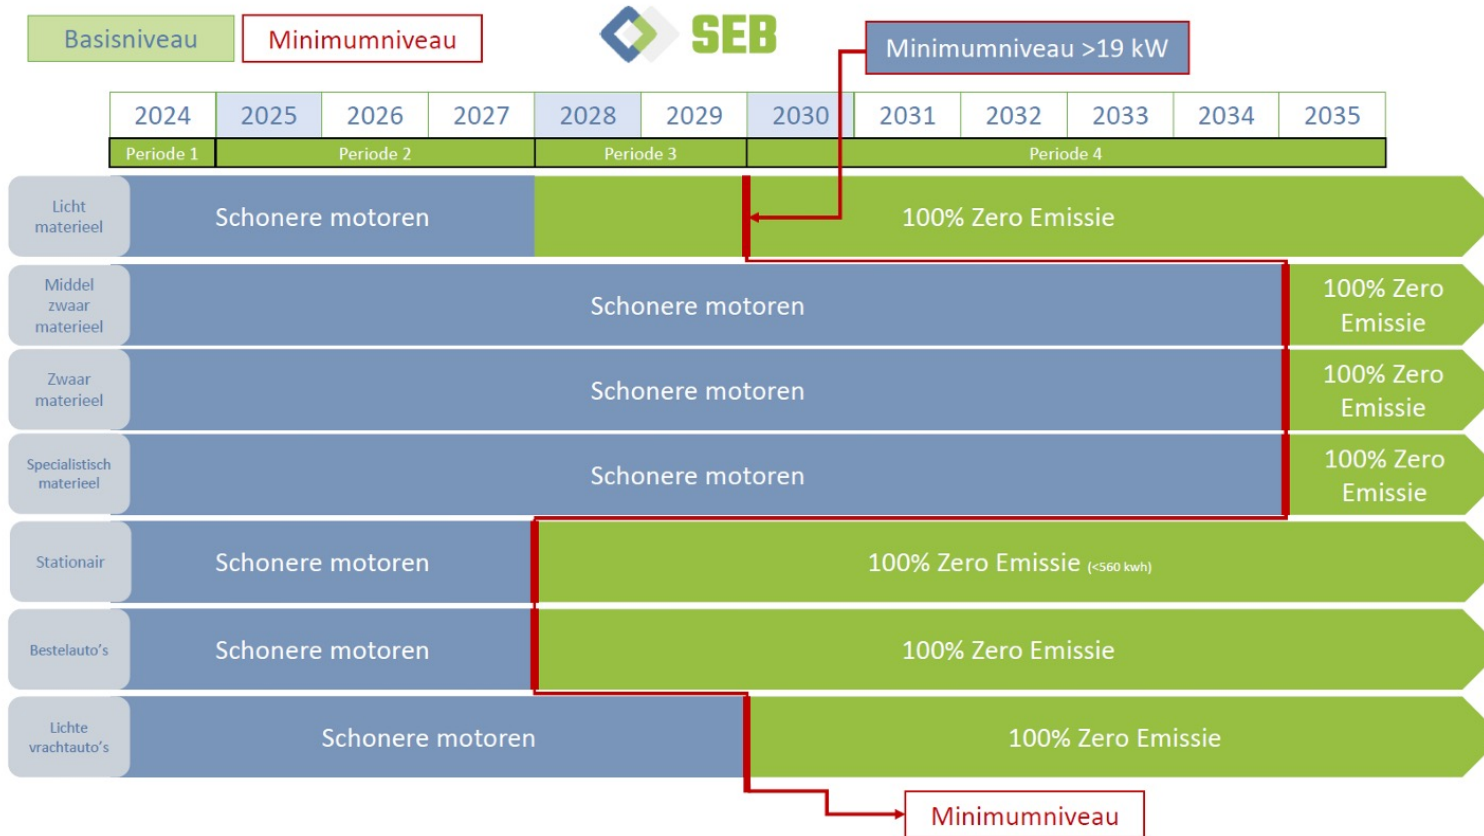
Basisniveau

Minimumniveau

SEB

Minimumniveau >19 kW

| 2024 | 2025 | 2026 | 2027 | 2028 | 2029 | 2030 | 2031 | 2032 | 2033 | 2034 | 2035 |
|---|---|---|---|---|---|---|---|---|---|---|---|
| Periode 1 | Periode 2 | | | Periode 3 | | Periode 4 | | | | | |

Licht materieel
Schonere motoren
100% Zero Emissie

Middel zwaar materieel
Schonere motoren
100% Zero Emissie

Zwaar materieel
Schonere motoren
100% Zero Emissie

Specialistisch materieel
Schonere motoren
100% Zero Emissie

Stationair
Schonere motoren
100% Zero Emissie (<560 kwh)

Bestelauto's
Schonere motoren
100% Zero Emissie

Lichte vrachtauto's
Schonere motoren
100% Zero Emissie

Minimumniveau